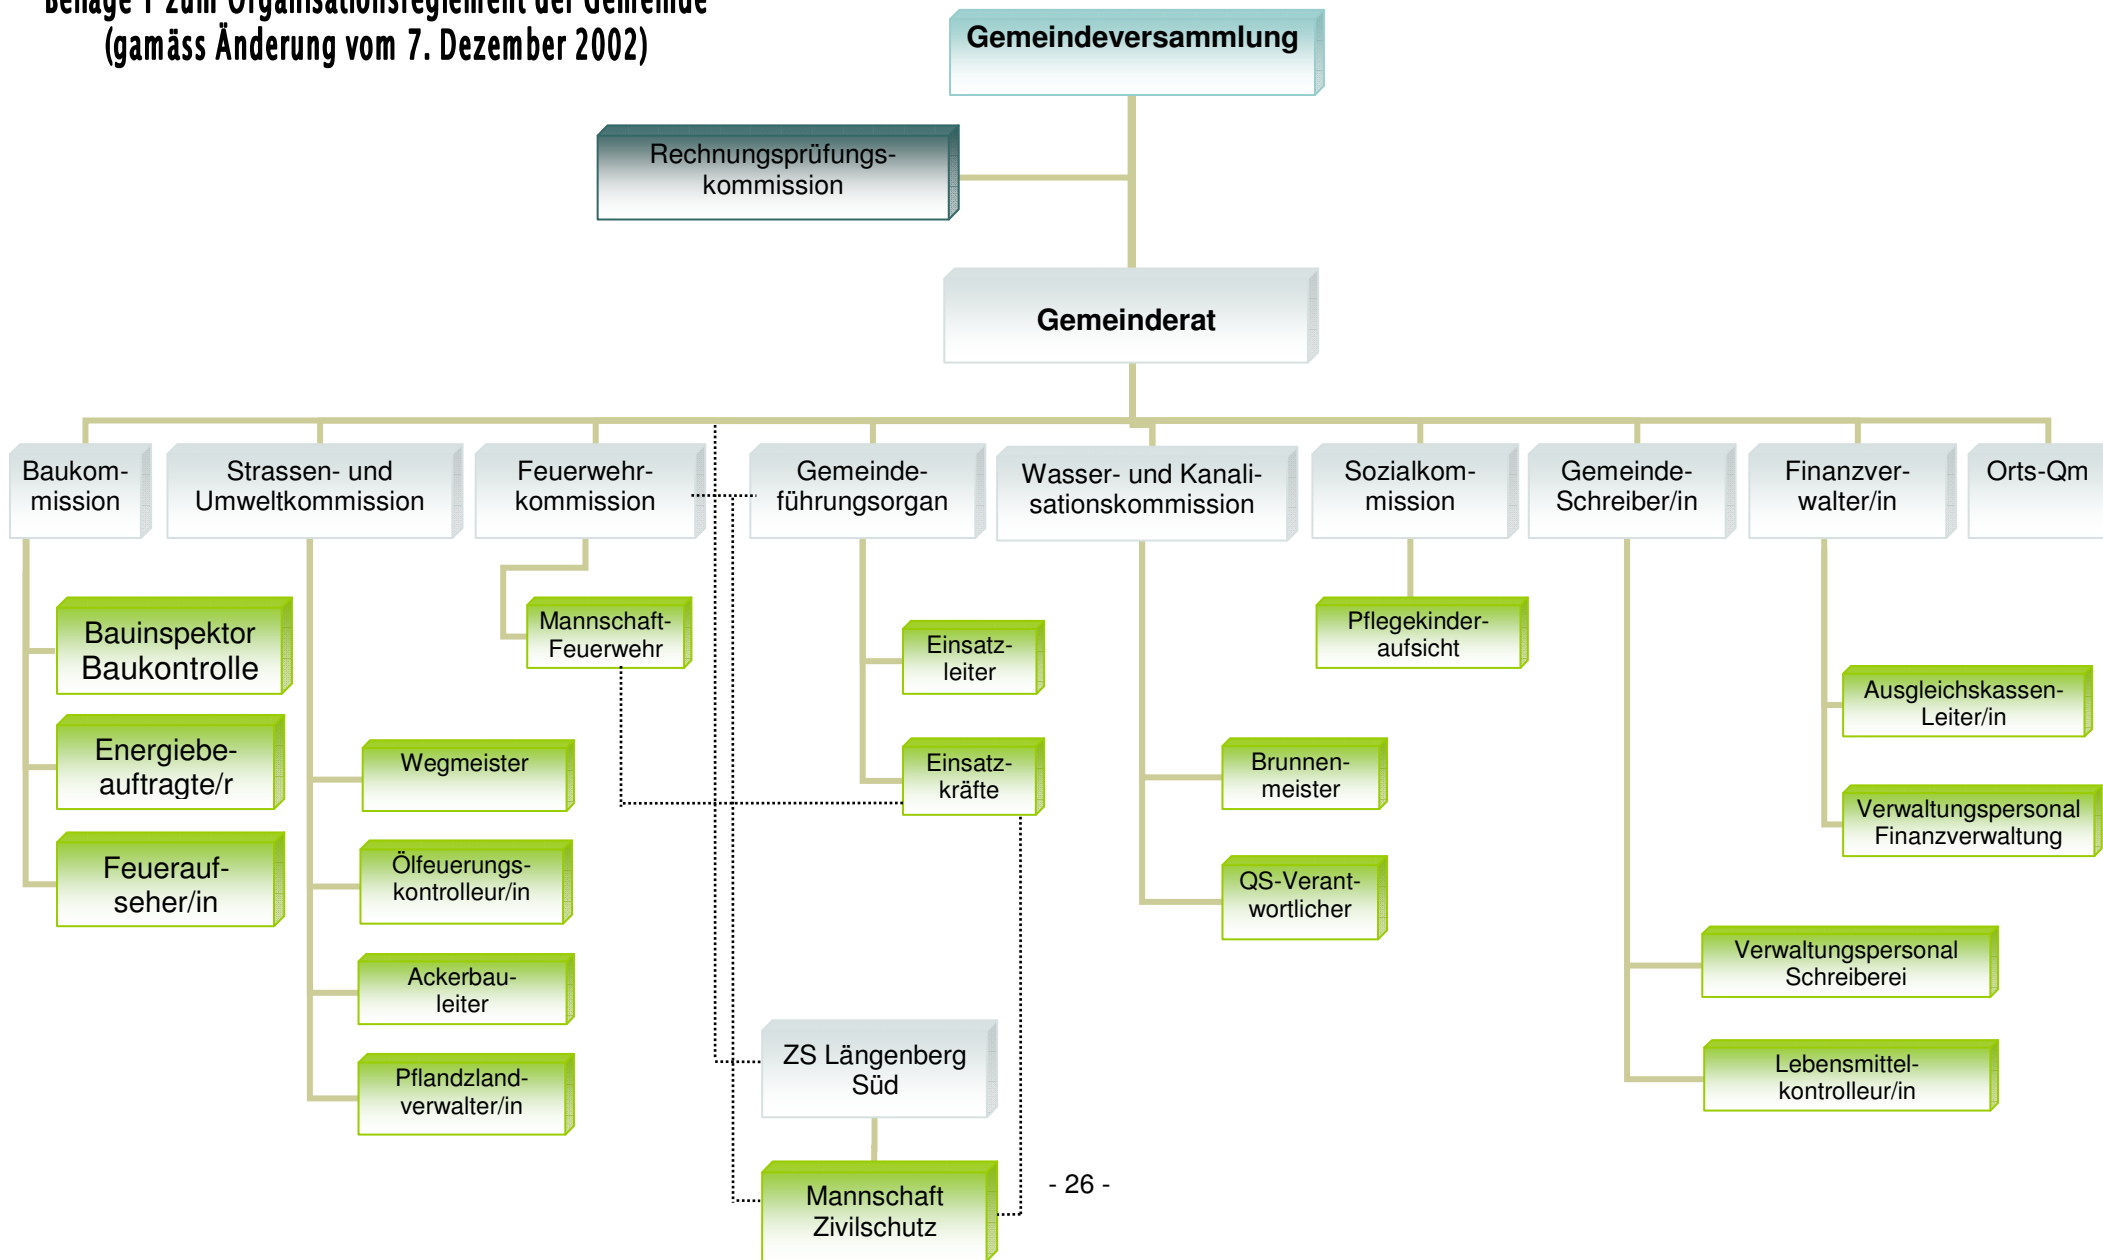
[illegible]
(gamäss Änderung vom 7. Dezember 2002)

Gemeindeversammlung

Rechnungsprüfungskommission

Gemeinderat

Baukommission

Bauinspektor Baukontrolle

Energiebeauftragte/r

Feueraufseher/in

Strassen- und Umweltkommission

Wegmeister

Ölfeuerungskontrolleur/in

Ackerbauleiter

Pflandzlandverwalter/in

Feuerwehrkommission

Mannschaft-Feuerwehr

Gemeindeführungsorgan

Einsatzleiter

Einsatzkräfte

ZS Längenberg Süd

Mannschaft Zivilschutz

Wasser- und Kanalisationskommission

Brunnenmeister

QS-Verantwortlicher

Sozialkommission

Pflegekinderaufsicht

Gemeinde-Schreiber/in

Verwaltungspersonal Schreiberei

Lebensmittelkontrolleur/in

Finanzverwalter/in

Ausgleichskassen-Leiter/in

Verwaltungspersonal Finanzverwaltung

Orts-Qm

- 26 -